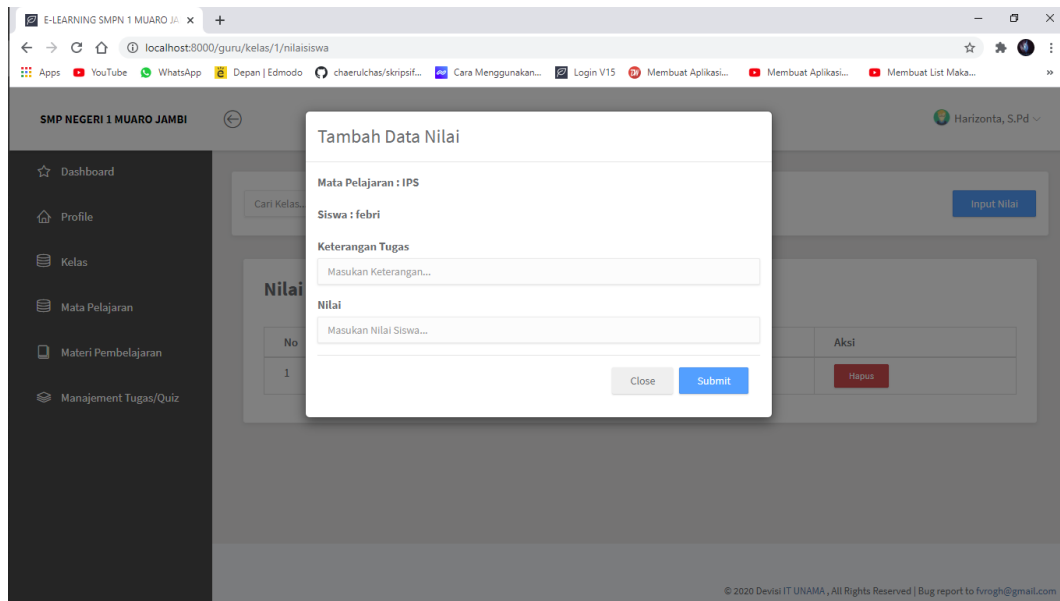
E-LEARNING SMPN 1 MUARO JA ×

localhost:8000/guru/kelas/1/nilaisiswa

Apps YouTube WhatsApp Depan | Edmodo chaerulchas/skripsif... Cara Menggunakan... Login V15 Membuat Aplikasi... Membuat Aplikasi... Membuat List Maka...

SMP NEGERI 1 MUARO JAMBI

Harizonta, S.Pd

Dashboard

Profile

Kelas

Mata Pelajaran

Materi Pembelajaran

Manajement Tugas/Quiz

Cari Kelas...

Input Nilai

Nilai

No

1

Aksi

Hapus

Tambah Data Nilai

Mata Pelajaran : IPS

Siswa : febri

Keterangan Tugas

Masukan Keterangan...

Nilai

Masukan Nilai Siswa...

Close

Submit

© 2020 Devisi IT UNAMA , All Rights Reserved | Bug report to fvrogh@gmail.com